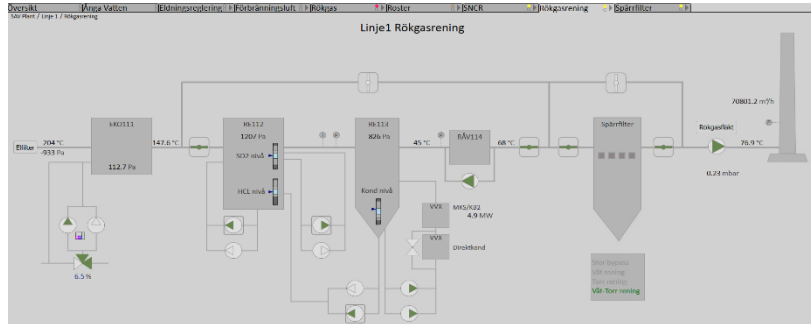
Översikt | Ånga Vatten | Eldningsreglering | Förbränningsluft | Rökgas | Roster | SNCR | Rökgasrening | Spärrfilter

SAV Plant / Linje 1 / Rökgasrening

Linje1 Rökgasrening

Ellfilter
204 °C
-933 Pa

EKO111
112.7 Pa

147.6 °C

RI-112
1207 Pa
SO2 nivå
HCL nivå

RI-114
826 Pa
Kond nivå

45 °C

RÅV114

68 °C

Spärrfilter

Rökgasfläkt

76.9 °C

70801.2 m³/h

0.24 mbar

VVX
MKS/K22
4.9 MW

VVX
Direktkond

6.5 %

Stor bypass
Våt rening
Torr rening
Våt-Torr rening